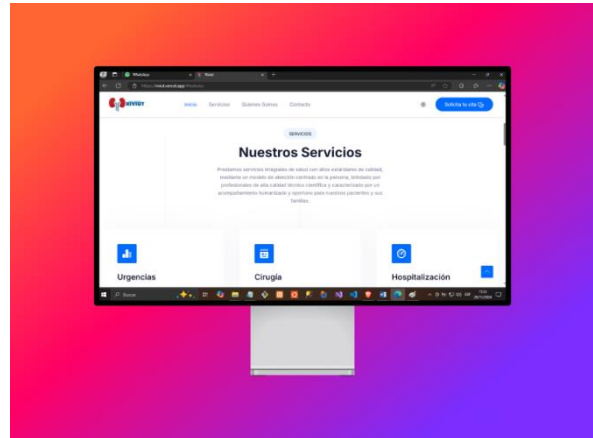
Inicio Servicios Quienes Somos Contacto

Solicita tu cita

SERVICIOS

Nuestros Servicios

Prestamos servicios integrales de salud con altos estándares de calidad, mediante un modelo de atención centrado en la persona, brindado por profesionales de alta calidad técnico científica y caracterizado por un acompañamiento humanizado y oportuno para nuestros pacientes y sus familias.

Urgencias

Cirugía

Hospitalización

Buscar